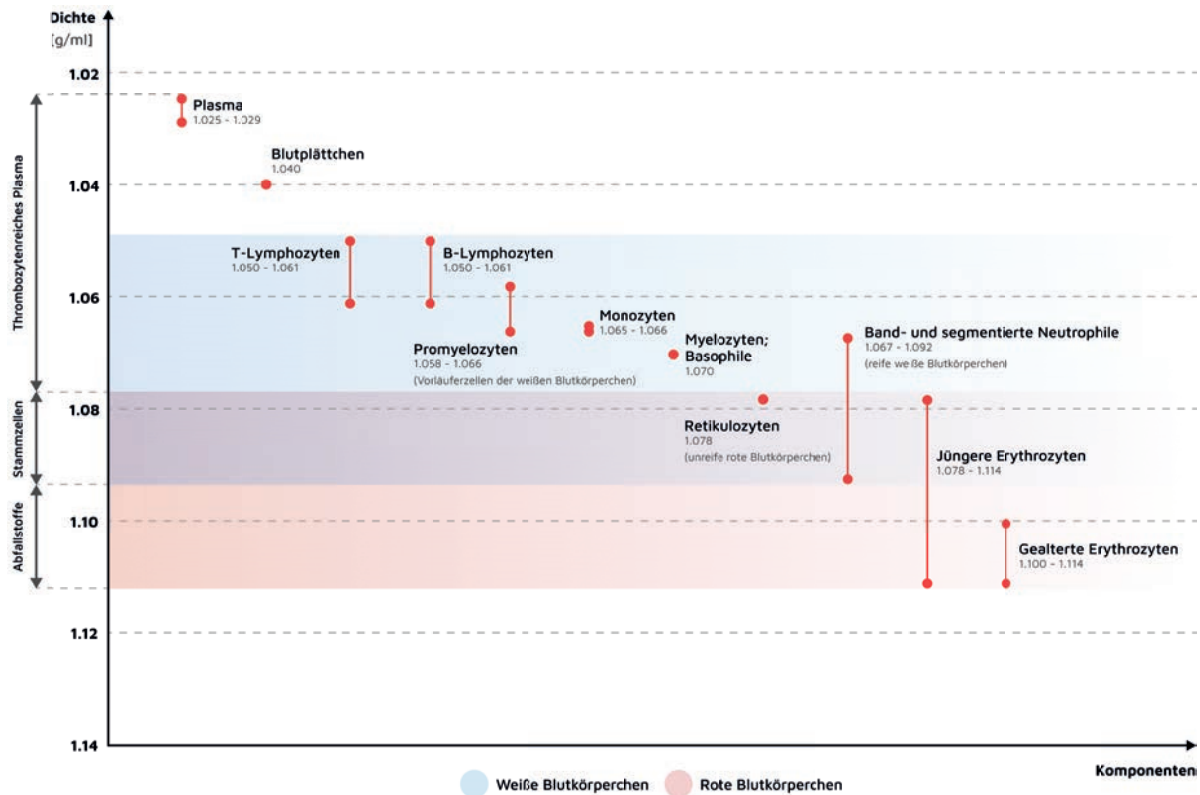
Dichte
[g/ml]

1.02
1.04
1.06
1.08
1.10
1.12
1.14

Thrombozytenreiches Plasma
Stammzellen
Abfallstoffe

Plasma
1.025 - 1.029

Blutplättchen
1.040

T-Lymphozyten
1.050 - 1.061

B-Lymphozyten
1.050 - 1.061

Monozyten
1.065 - 1.066

Promyelozyten
1.058 - 1.066
(Vorläuferzellen der weißen Blutkörperchen)

Myelozyten;
Basophile
1.070

Band- und segmentierte Neutrophile
1.067 - 1.092
(reife weiße Blutkörperchen)

Retikulozyten
1.078
(unreife rote Blutkörperchen)

Jüngere Erythrozyten
1.078 - 1.114

Gealterte Erythrozyten
1.100 - 1.114

Komponenten

Weiße Blutkörperchen
Rote Blutkörperchen